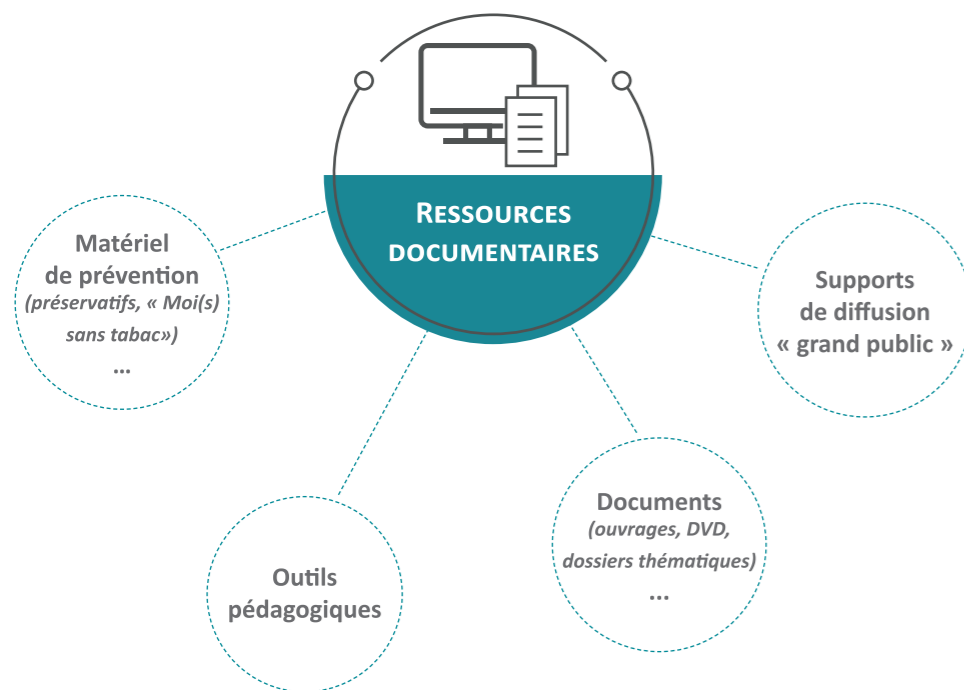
Ressources documentaires

Matériel de prévention (préservatifs, « Moi(s) sans tabac») ...

Supports de diffusion « grand public »

Outils pédagogiques

Documents (ouvrages, DVD, dossiers thématiques) ...